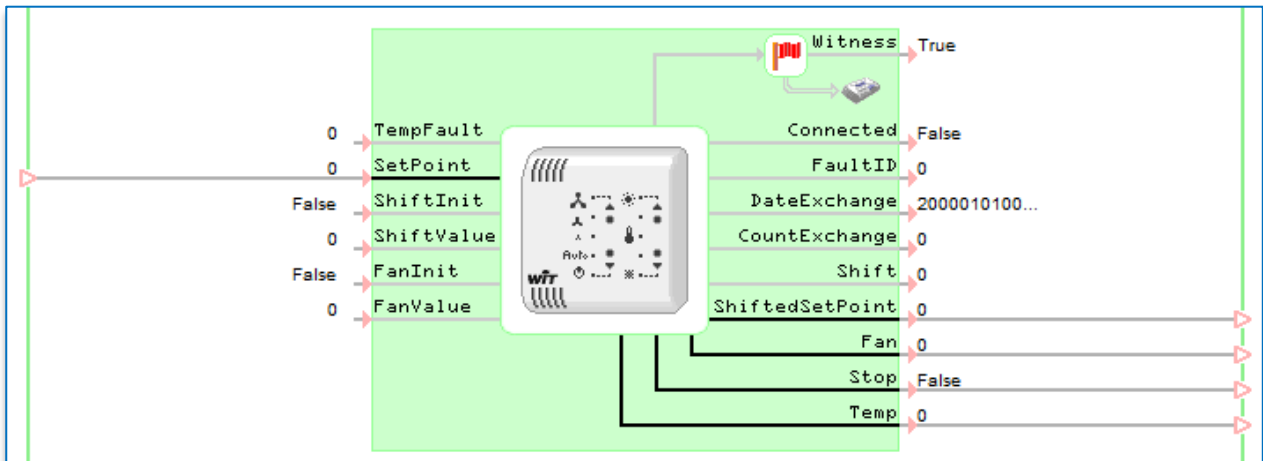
Witness True

0 TempFault
0 SetPoint
False ShiftInit
0 ShiftValue
False FanInit
0 FanValue

Connected False
FaultID 0
DateExchange 2000010100...
CountExchange 0
Shift 0
ShiftedSetPoint 0
Fan 0
Stop False
Temp 0

WIT
Auto